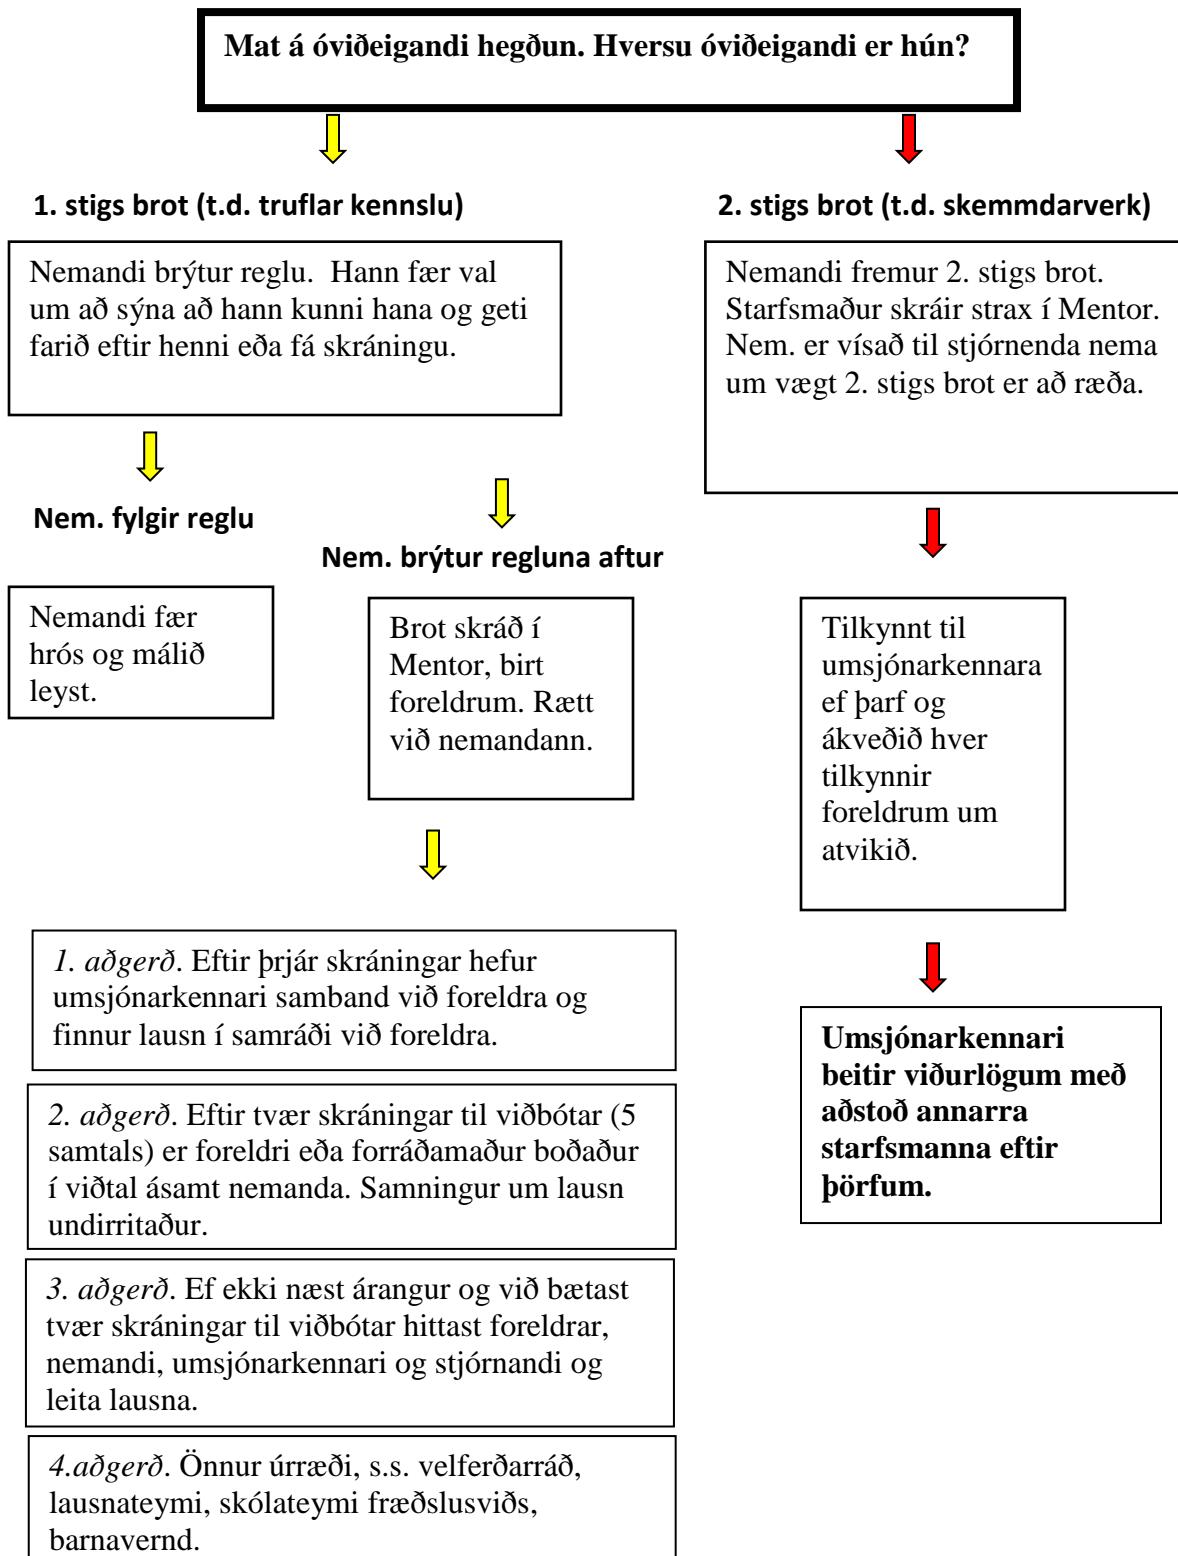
Mat á óviðeigandi hegðun. Hversu óviðeigandi er hún?

1. stigs brot (t.d. truflar kennslu)

Nemandi brýtur reglu. Hann fær val um að sýna að hann kunni hana og geti farið eftir henni eða fá skráningu.

Nem. fylgir reglu

Nemandi fær hrós og málið leyst.

Nem. brýtur regluna aftur

Brot skráð í Mentor, birt foreldrum. Rætt við nemandann.

*1. aðgerð*. Eftir þrjár skráningar hefur umsjónarkennari samband við foreldra og finnur lausn í samráði við foreldra.

*2. aðgerð*. Eftir tvær skráningar til viðbótar (5 samtals) er foreldri eða forráðamaður boðaður í viðtal ásamt nemanda. Samningur um lausn undirritaður.

*3. aðgerð*. Ef ekki næst árangur og við bætast tvær skráningar til viðbótar hittast foreldrar, nemandi, umsjónarkennari og stjórnandi og leita lausna.

*4.aðgerð*. Önnur úrræði, s.s. velferðarráð, lausnateymi, skólateymi fræðslusviðs, barnavernd.

2. stigs brot (t.d. skemmdarverk)

Nemandi fremur 2. stigs brot. Starfsmaður skráir strax í Mentor. Nem. er vísað til stjórnenda nema um vægt 2. stigs brot er að ræða.

Tilkynnt til umsjónarkennara ef þarf og ákveðið hver tilkynnir foreldrum um atvikið.

**Umsjónarkennari beitir viðurlögum með aðstoð annarra starfsmanna eftir þörfum.**